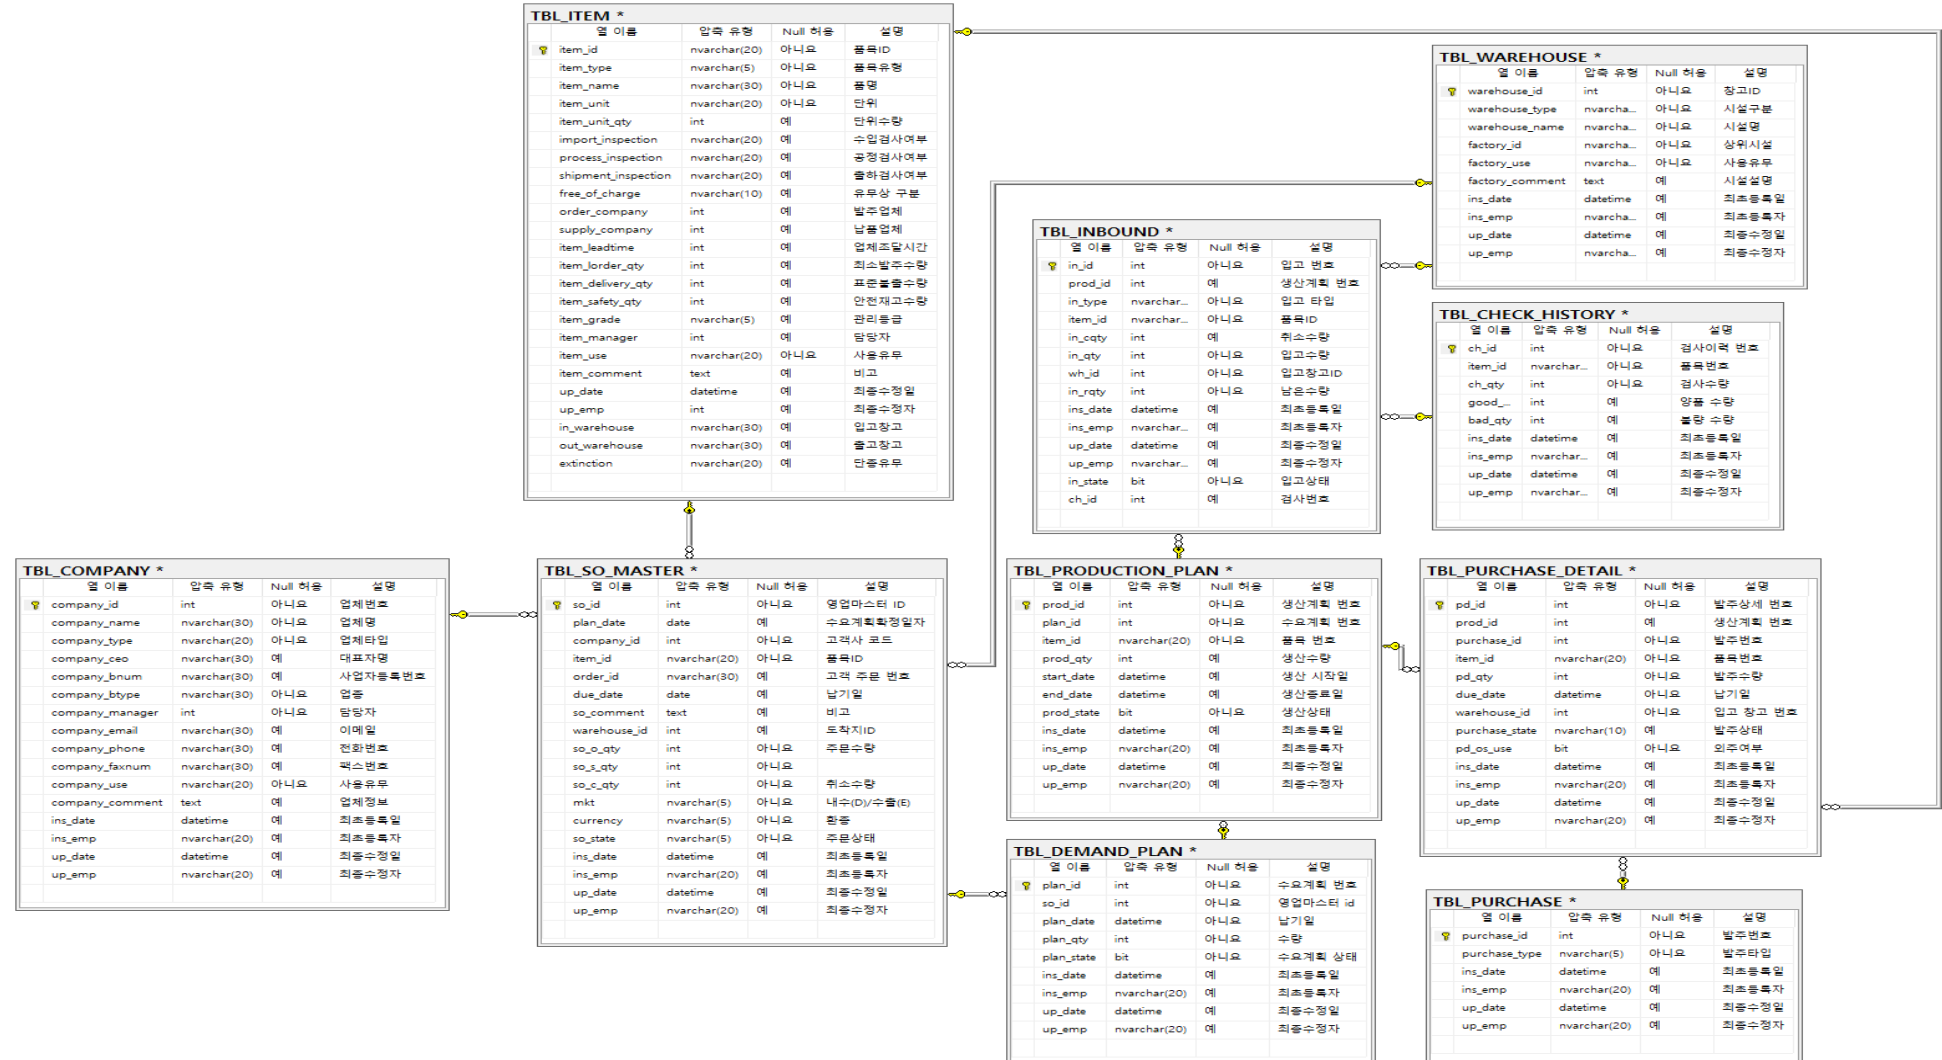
TBL_ITEM *

| 열 이름 | 압축 유형 | Null 허용 | 설명 |
|---|---|---|---|
| item_id | nvarchar(20) | 아니요 | 품목ID |
| item_type | nvarchar(5) | 아니요 | 품목유형 |
| item_name | nvarchar(30) | 아니요 | 품명 |
| item_unit | nvarchar(20) | 아니요 | 단위 |
| item_unit_qty | int | 예 | 단위수량 |
| import_inspection | nvarchar(20) | 예 | 수입검사여부 |
| process_inspection | nvarchar(20) | 예 | 공정검사여부 |
| shipment_inspection | nvarchar(20) | 예 | 출하검사여부 |
| free_of_charge | nvarchar(10) | 예 | 유무상 구분 |
| order_company | int | 예 | 발주업체 |
| supply_company | int | 예 | 납품업체 |
| item_leadtime | int | 예 | 업체조달시간 |
| item_lorder_qty | int | 예 | 최소발주수량 |
| item_delivery_qty | int | 예 | 표준출출수량 |
| item_safety_qty | int | 예 | 안전재고수량 |
| item_grade | nvarchar(5) | 예 | 관리등급 |
| item_manager | int | 예 | 담당자 |
| item_use | nvarchar(20) | 아니요 | 사용유무 |
| item_comment | text | 예 | 비고 |
| up_date | datetime | 예 | 최종수정일 |
| up_emp | int | 예 | 최종수정자 |
| in_warehouse | nvarchar(30) | 예 | 입고창고 |
| out_warehouse | nvarchar(30) | 예 | 출고창고 |
| extinction | nvarchar(20) | 예 | 단종유무 |

TBL_WAREHOUSE *

| 열 이름 | 압축 유형 | Null 허용 | 설명 |
|---|---|---|---|
| warehouse_id | int | 아니요 | 창고ID |
| warehouse_type | nvarcha... | 아니요 | 시설구분 |
| warehouse_name | nvarcha... | 아니요 | 시설명 |
| factory_id | nvarcha... | 아니요 | 상위시설 |
| factory_use | nvarcha... | 아니요 | 사용유무 |
| factory_comment | text | 예 | 시설설명 |
| ins_date | datetime | 예 | 최초등록일 |
| ins_emp | nvarcha... | 예 | 최초등록자 |
| up_date | datetime | 예 | 최종수정일 |
| up_emp | nvarcha... | 예 | 최종수정자 |

TBL_INBOUND *

| 열 이름 | 압축 유형 | Null 허용 | 설명 |
|---|---|---|---|
| in_id | int | 아니요 | 입고 번호 |
| prod_id | int | 예 | 생산계획 번호 |
| in_type | nvarchar... | 아니요 | 입고 타입 |
| item_id | nvarchar... | 아니요 | 품목ID |
| in_cqty | int | 예 | 취소수량 |
| in_qty | int | 아니요 | 입고수량 |
| wh_id | int | 아니요 | 입고창고ID |
| in_rqty | int | 아니요 | 남은수량 |
| ins_date | datetime | 예 | 최초등록일 |
| ins_emp | nvarchar... | 예 | 최초등록자 |
| up_date | datetime | 예 | 최종수정일 |
| up_emp | nvarchar... | 예 | 최종수정자 |
| in_state | bit | 아니요 | 입고상태 |
| ch_id | int | 예 | 검사번호 |

TBL_CHECK_HISTORY *

| 열 이름 | 압축 유형 | Null 허용 | 설명 |
|---|---|---|---|
| ch_id | int | 아니요 | 검사이력 번호 |
| item_id | nvarchar... | 아니요 | 품목번호 |
| ch_qty | int | 아니요 | 검사수량 |
| good_... | int | 예 | 양품 수량 |
| bad_qty | int | 예 | 불량 수량 |
| ins_date | datetime | 예 | 최초등록일 |
| ins_emp | nvarchar... | 예 | 최초등록자 |
| up_date | datetime | 예 | 최종수정일 |
| up_emp | nvarchar... | 예 | 최종수정자 |

TBL_COMPANY *

| 열 이름 | 압축 유형 | Null 허용 | 설명 |
|---|---|---|---|
| company_id | int | 아니요 | 업체번호 |
| company_name | nvarchar(30) | 아니요 | 업체명 |
| company_type | nvarchar(20) | 아니요 | 업체타입 |
| company_ceo | nvarchar(30) | 예 | 대표자명 |
| company_bnum | nvarchar(30) | 예 | 사업자등록번호 |
| company_btype | nvarchar(30) | 아니요 | 업종 |
| company_manager | int | 아니요 | 담당자 |
| company_email | nvarchar(30) | 예 | 이메일 |
| company_phone | nvarchar(30) | 예 | 전화번호 |
| company_faxnum | nvarchar(30) | 예 | 팩스번호 |
| company_use | nvarchar(20) | 아니요 | 사용유무 |
| company_comment | text | 예 | 업체정보 |
| ins_date | datetime | 예 | 최초등록일 |
| ins_emp | nvarchar(20) | 예 | 최초등록자 |
| up_date | datetime | 예 | 최종수정일 |
| up_emp | nvarchar(20) | 예 | 최종수정자 |

TBL_SO_MASTER *

| 열 이름 | 압축 유형 | Null 허용 | 설명 |
|---|---|---|---|
| so_id | int | 아니요 | 영업마스터 ID |
| plan_date | date | 예 | 수요계획확정일자 |
| company_id | int | 아니요 | 고객사 코드 |
| item_id | nvarchar(20) | 아니요 | 품목ID |
| order_id | nvarchar(30) | 예 | 고객 주문 번호 |
| due_date | date | 예 | 납기일 |
| so_comment | text | 예 | 비고 |
| warehouse_id | int | 예 | 도착지ID |
| so_o_qty | int | 아니요 | 주문수량 |
| so_s_qty | int | 아니요 | |
| so_c_qty | int | 아니요 | 취소수량 |
| mkt | nvarchar(5) | 아니요 | 내수(D)/수출(E) |
| currency | nvarchar(5) | 아니요 | 환종 |
| so_state | nvarchar(5) | 아니요 | 주문상태 |
| ins_date | datetime | 예 | 최초등록일 |
| ins_emp | nvarchar(20) | 예 | 최초등록자 |
| up_date | datetime | 예 | 최종수정일 |
| up_emp | nvarchar(20) | 예 | 최종수정자 |

TBL_PRODUCTION_PLAN *

| 열 이름 | 압축 유형 | Null 허용 | 설명 |
|---|---|---|---|
| prod_id | int | 아니요 | 생산계획 번호 |
| plan_id | int | 아니요 | 수요계획 번호 |
| item_id | nvarchar(20) | 아니요 | 품목 번호 |
| prod_qty | int | 예 | 생산수량 |
| start_date | datetime | 예 | 생산 시작일 |
| end_date | datetime | 예 | 생산종료일 |
| prod_state | bit | 아니요 | 생산상태 |
| ins_date | datetime | 예 | 최초등록일 |
| ins_emp | nvarchar(20) | 예 | 최초등록자 |
| up_date | datetime | 예 | 최종수정일 |
| up_emp | nvarchar(20) | 예 | 최종수정자 |

TBL_PURCHASE_DETAIL *

| 열 이름 | 압축 유형 | Null 허용 | 설명 |
|---|---|---|---|
| pd_id | int | 아니요 | 발주상세 번호 |
| prod_id | int | 예 | 생산계획 번호 |
| purchase_id | int | 아니요 | 발주번호 |
| item_id | nvarchar(20) | 아니요 | 품목번호 |
| pd_qty | int | 아니요 | 발주수량 |
| due_date | datetime | 아니요 | 납기일 |
| warehouse_id | int | 아니요 | 입고 창고 번호 |
| purchase_state | nvarchar(10) | 예 | 발주상태 |
| pd_os_use | bit | 아니요 | 외주여부 |
| ins_date | datetime | 예 | 최초등록일 |
| ins_emp | nvarchar(20) | 예 | 최초등록자 |
| up_date | datetime | 예 | 최종수정일 |
| up_emp | nvarchar(20) | 예 | 최종수정자 |

TBL_DEMAND_PLAN *

| 열 이름 | 압축 유형 | Null 허용 | 설명 |
|---|---|---|---|
| plan_id | int | 아니요 | 수요계획 번호 |
| so_id | int | 아니요 | 영업마스터 id |
| plan_date | datetime | 아니요 | 납기일 |
| plan_qty | int | 아니요 | 수량 |
| plan_state | bit | 아니요 | 수요계획 상태 |
| ins_date | datetime | 예 | 최초등록일 |
| ins_emp | nvarchar(20) | 예 | 최초등록자 |
| up_date | datetime | 예 | 최종수정일 |
| up_emp | nvarchar(20) | 예 | 최종수정자 |

TBL_PURCHASE *

| 열 이름 | 압축 유형 | Null 허용 | 설명 |
|---|---|---|---|
| purchase_id | int | 아니요 | 발주번호 |
| purchase_type | nvarchar(5) | 아니요 | 발주타입 |
| ins_date | datetime | 예 | 최초등록일 |
| ins_emp | nvarchar(20) | 예 | 최초등록자 |
| up_date | datetime | 예 | 최종수정일 |
| up_emp | nvarchar(20) | 예 | 최종수정자 |